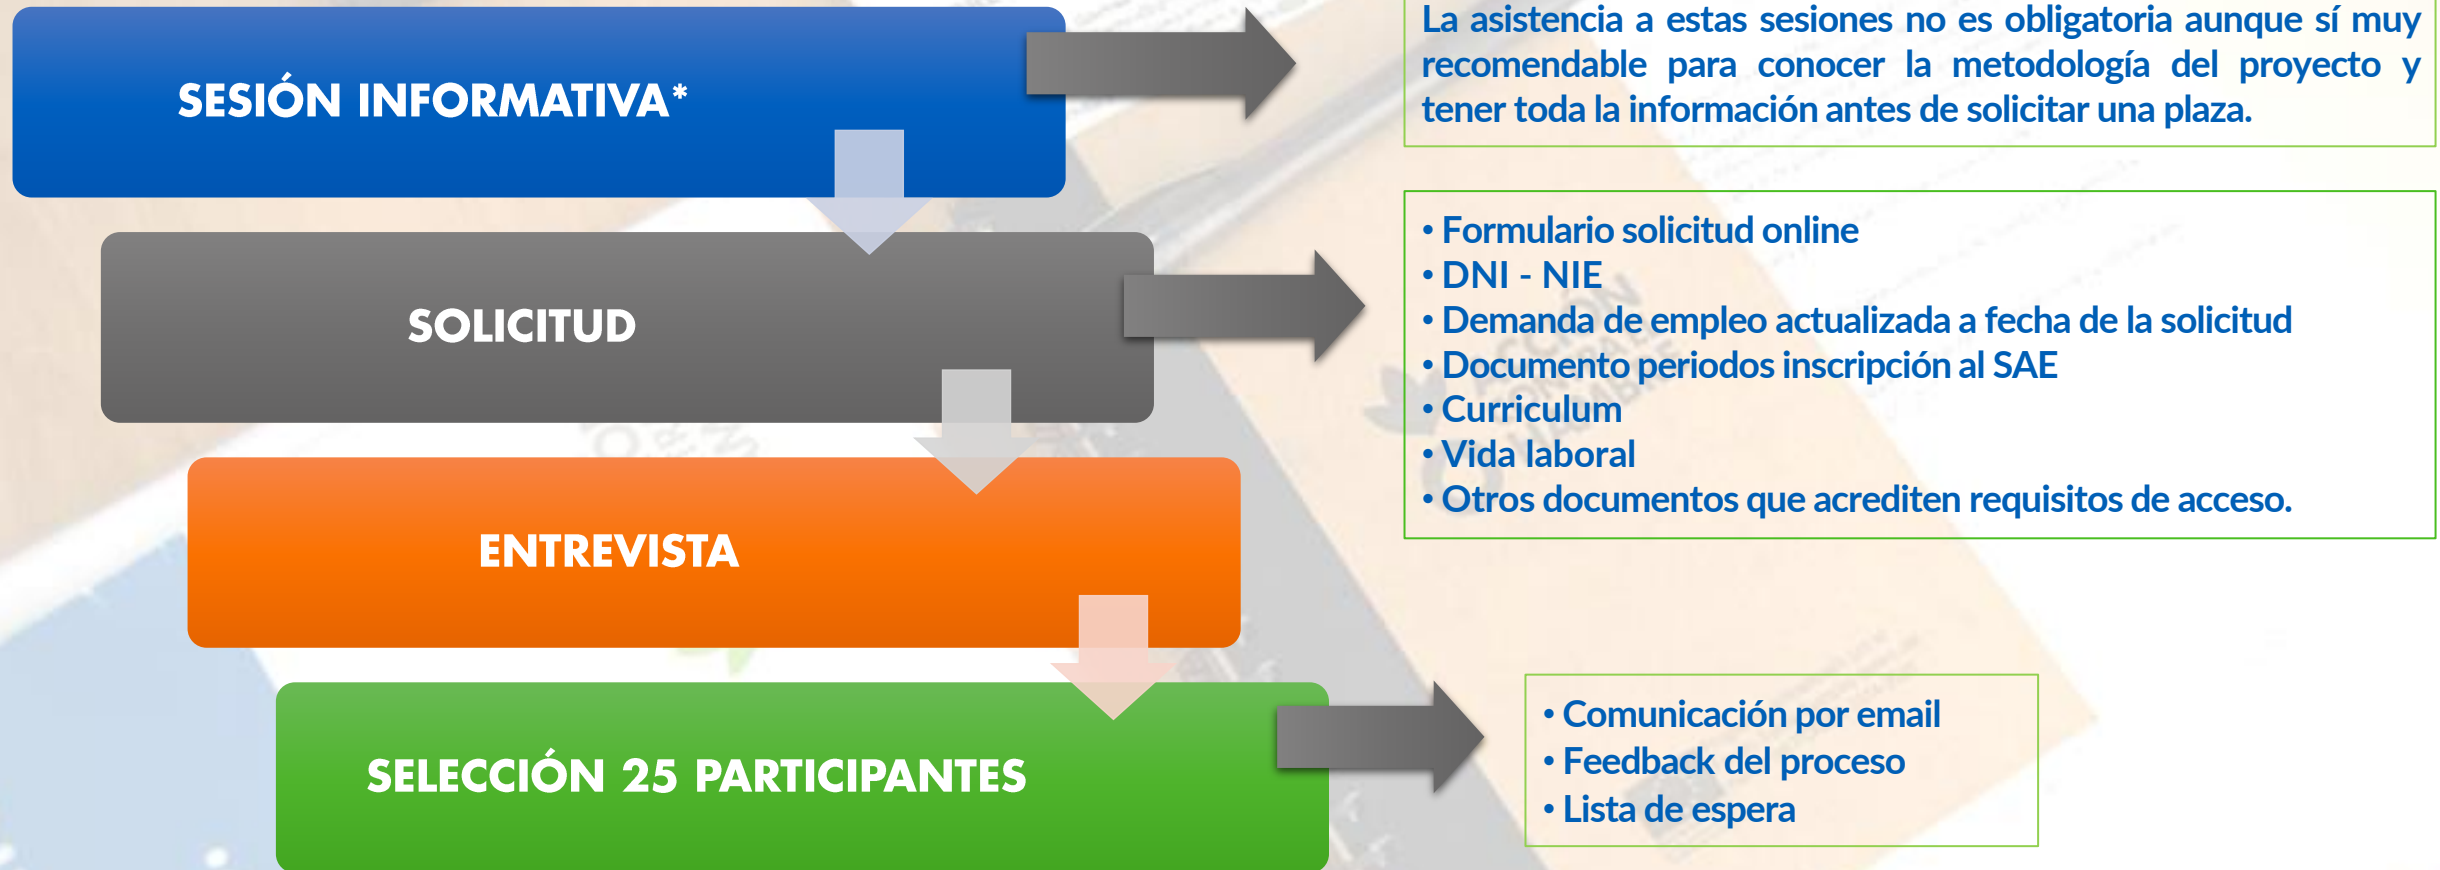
SESIÓN INFORMATIVA*

La asistencia a estas sesiones no es obligatoria aunque sí muy recomendable para conocer la metodología del proyecto y tener toda la información antes de solicitar una plaza.

SOLICITUD

• Formulario solicitud online
• DNI - NIE
• Demanda de empleo actualizada a fecha de la solicitud
• Documento periodos inscripción al SAE
• Curriculum
• Vida laboral
• Otros documentos que acrediten requisitos de acceso.

ENTREVISTA

SELECCIÓN 25 PARTICIPANTES

• Comunicación por email
• Feedback del proceso
• Lista de espera